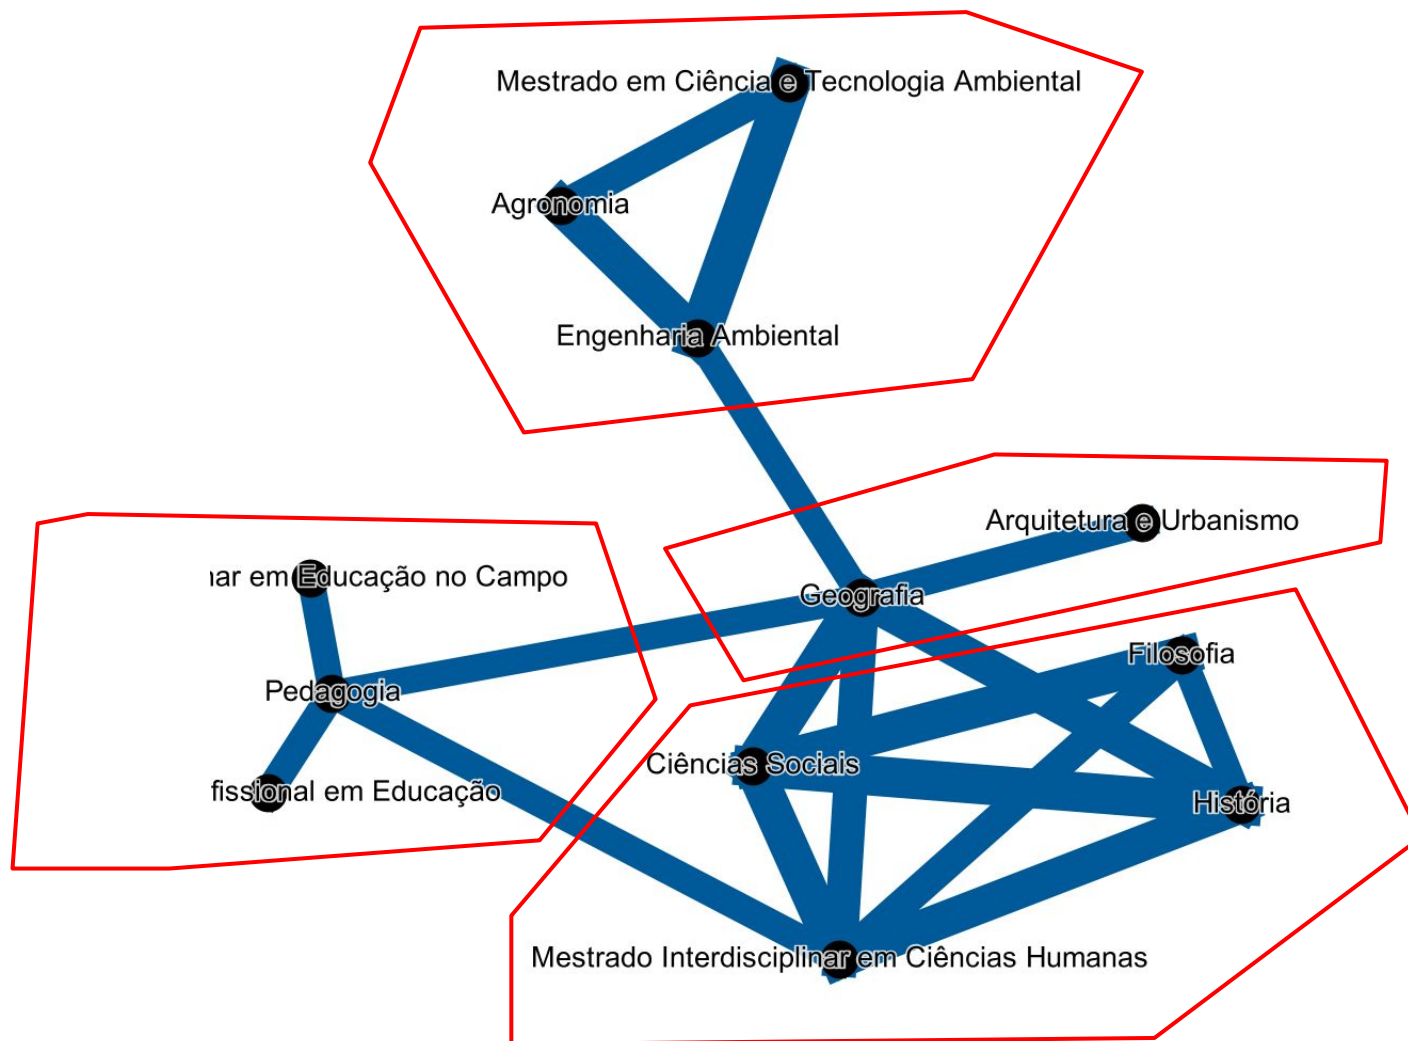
Mestrado em Ciência e Tecnologia Ambiental

Agronomia

Engenharia Ambiental

Arquitetura e Urbanismo

ıar em Educação no Campo

Geografia

Pedagogia

Filosofia

Ciências Sociais

fissional em Educação

História

Mestrado Interdisciplinar em Ciências Humanas